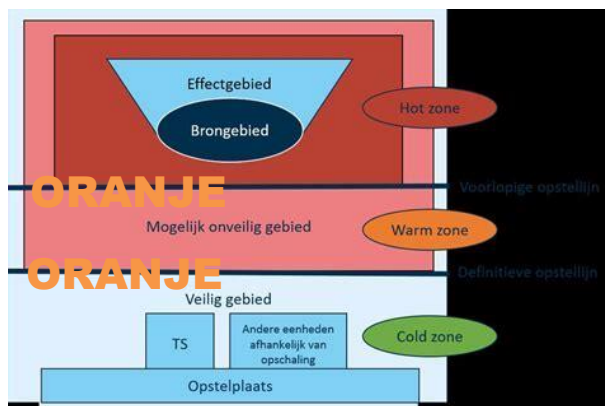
Effectgebied

Brongebied

Hot zone

ORANJE

Voorlopige opstellijn

Mogelijk onveilig gebied

Warm zone

ORANJE

Definitieve opstellijn

Veilig gebied

TS

Andere eenheden afhankelijk van opschaling

Cold zone

Opstelplaats